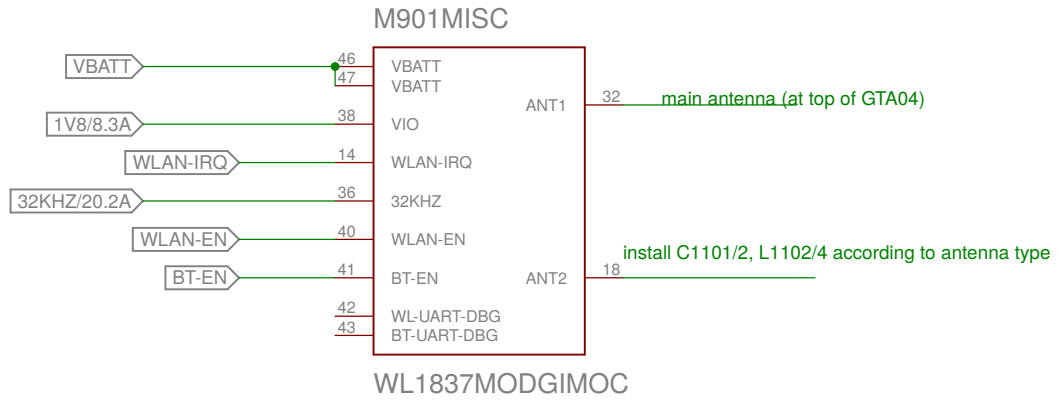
M901MISC

VBATT
46
VBATT
47
VBATT
1V8/8.3A
38
VIO
WLAN-IRQ
14
WLAN-IRQ
32KHZ/20.2A
36
32KHZ
WLAN-EN
40
WLAN-EN
BT-EN
41
BT-EN
42
WL-UART-DBG
43
BT-UART-DBG
ANT1
32
main antenna (at top of GTA04)
install C1101/2, L1102/4 according to antenna type
ANT2
18

WL1837MODGIMOC